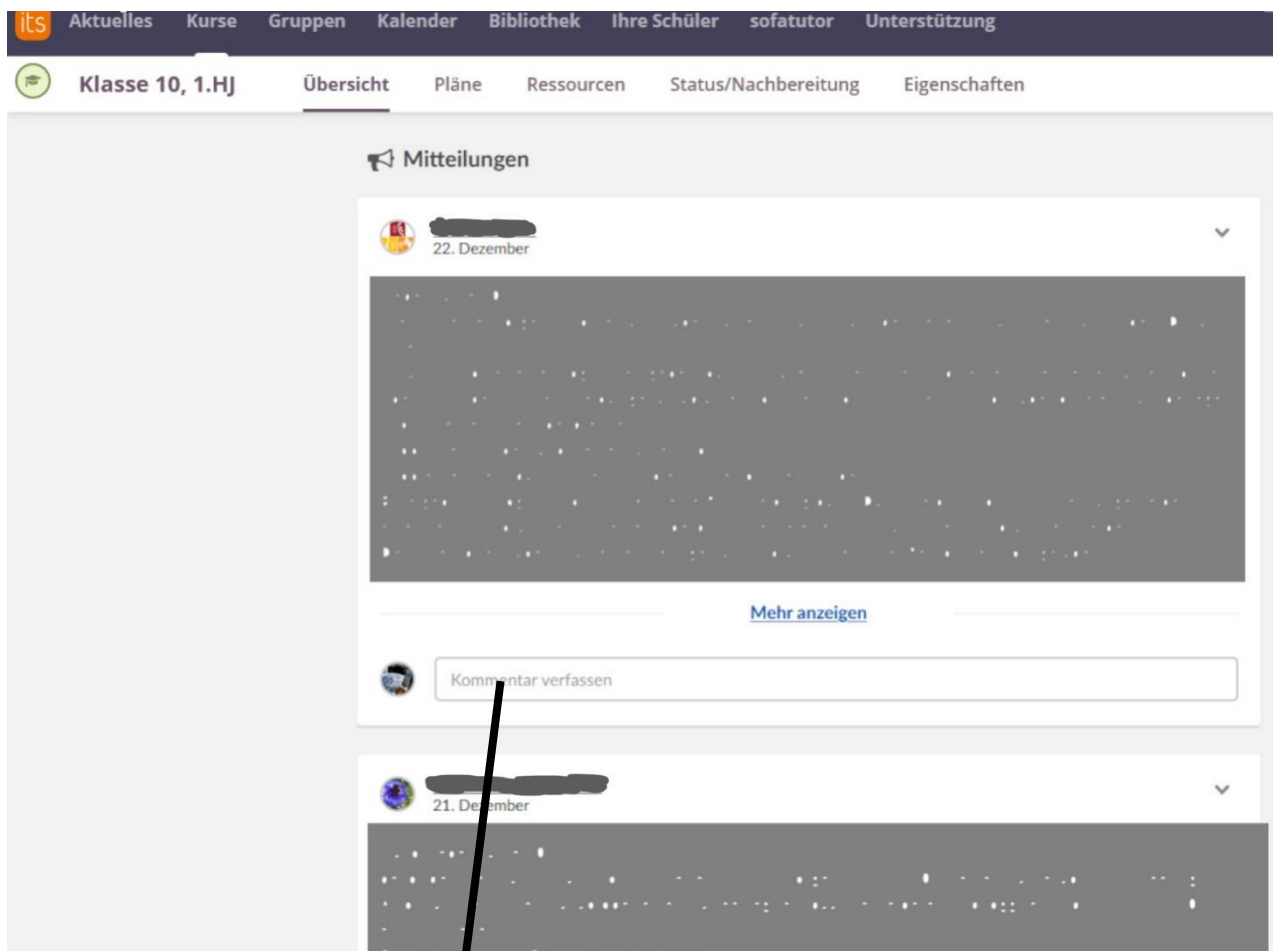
its Aktuelles Kurse Gruppen Kalender Bibliothek Ihre Schüler sofatutor Unterstützung

Klasse 10, 1.HJ Übersicht Pläne Ressourcen Status/Nachbereitung Eigenschaften

Mitteilungen

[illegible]
22. Dezember

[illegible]

Mehr anzeigen

Kommentar verfassen

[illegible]
21. Dezember

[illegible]